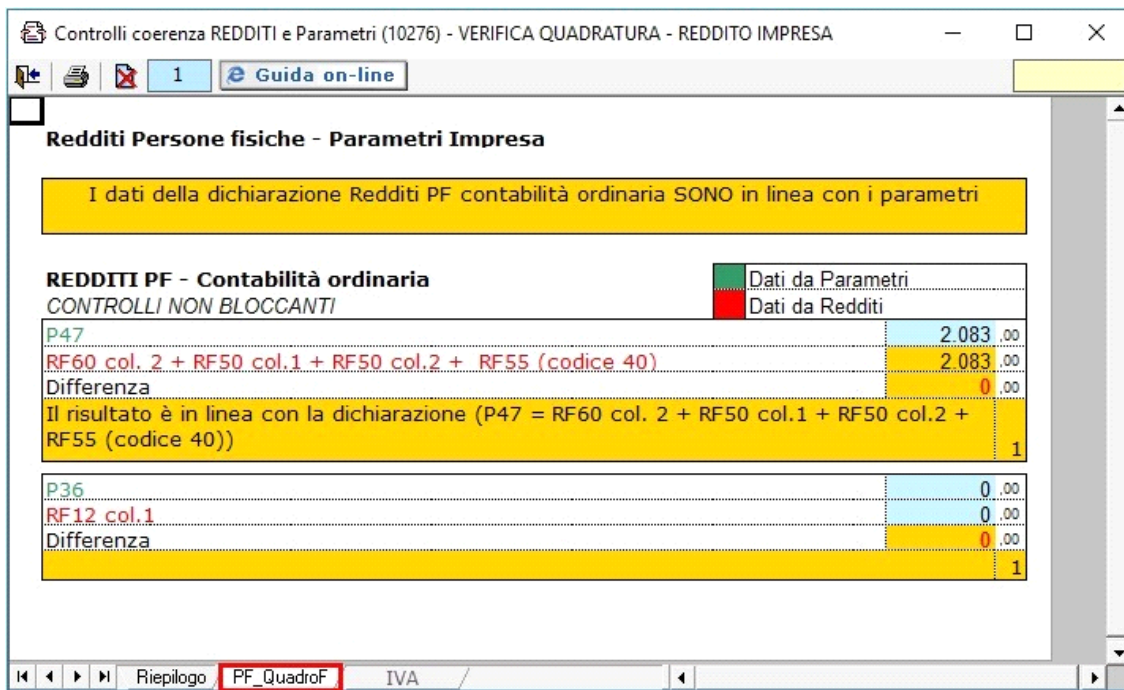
Controlli coerenza REDDITI e Parametri (10276) - VERIFICA QUADRATURA - REDDITO IMPRESA

1 Guida on-line

Redditi Persone fisiche - Parametri Impresa

I dati della dichiarazione Redditi PF contabilità ordinaria SONO in linea con i parametri

REDDITI PF - Contabilità ordinaria
CONTROLLI NON BLOCCANTI

Dati da Parametri
Dati da Redditi

| | |
|---|---|
| P47 | 2.083 ,00 |
| RF60 col. 2 + RF50 col.1 + RF50 col.2 + RF55 (codice 40) | 2.083 ,00 |
| Differenza | 0 ,00 |
| Il risultato è in linea con la dichiarazione (P47 = RF60 col. 2 + RF50 col.1 + RF50 col.2 + RF55 (codice 40)) | 1 |

| | |
|---|---|
| P36 | 0 ,00 |
| RF12 col.1 | 0 ,00 |
| Differenza | 0 ,00 |
| | 1 |

Riepilogo PF_QuadroF IVA